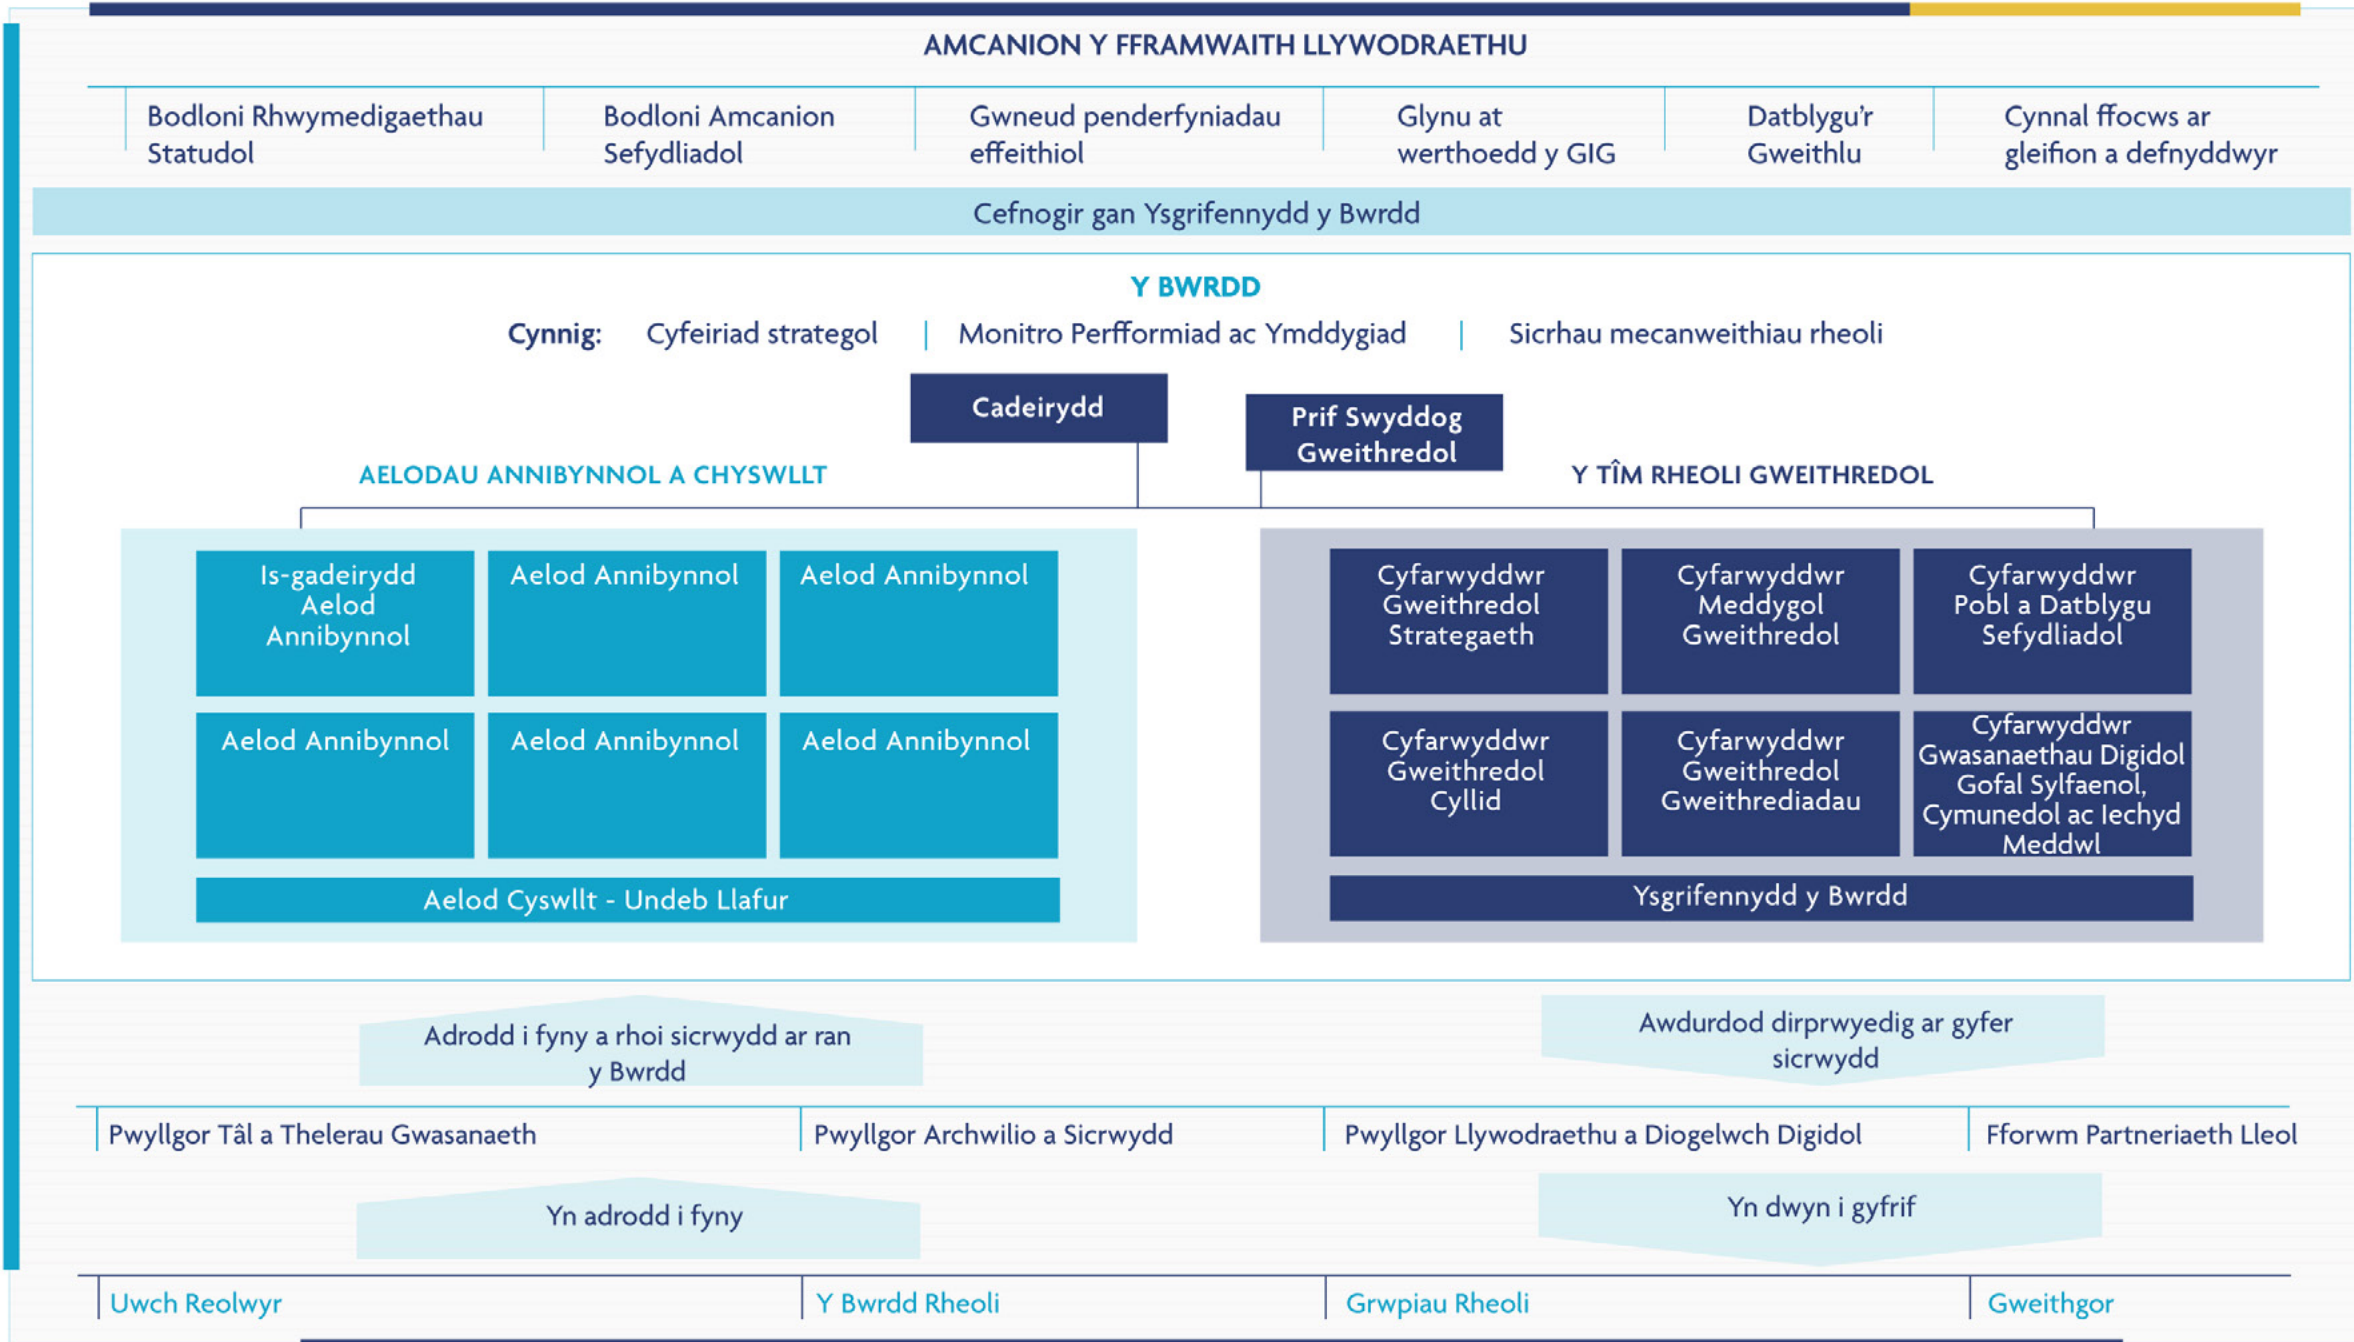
AMCANION Y FFRAMWAITH LLYWODRAETHU

| Bodloni Rhwymedigaethau Statudol | Bodloni Amcanion Sefydliadol | Gwneud penderfyniadau effeithiol | Glynu at werthoedd y GIG | Datblygu'r Gweithlu | Cynnal ffocws ar gleifion a defnyddwyr |
|---|---|---|---|---|---|

Cefnogir gan Ysgrifennydd y Bwrdd

Y BWRDD

Cynnig: Cyfeiriad strategol | Monitro Perfformiad ac Ymddygiad | Sicrhau mecanweithiau rheoli

Cadeirydd

Prif Swyddog Gweithredol

AELODAU ANNIBYNNOL A CHYSWLLT

Y TÎM RHEOLI GWEITHREDOL

Is-gadeirydd Aelod Annibynnol

Aelod Annibynnol

Aelod Annibynnol

Aelod Annibynnol

Aelod Annibynnol

Aelod Annibynnol

Aelod Cyswllt - Undeb Llafur

Cyfarwyddwr Gweithredol Strategaeth

Cyfarwyddwr Meddygol Gweithredol

Cyfarwyddwr Pobl a Datblygu Sefydliadol

Cyfarwyddwr Gweithredol Cyllid

Cyfarwyddwr Gweithredol Gweithrediadau

Cyfarwyddwr Gwasanaethau Digidol Gofal Sylfaenol, Cymunedol ac Iechyd Meddwl

Ysgrifennydd y Bwrdd

Adrodd i fyny a rhoi sicrwydd ar ran y Bwrdd

Awdurdod dirprwyedig ar gyfer sicrwydd

Pwyllgor Tâl a Thelerau Gwasanaeth | Pwyllgor Archwilio a Sicrwydd | Pwyllgor Llywodraethu a Diogelwch Digidol | Fforwm Partneriaeth Lleol

Yn adrodd i fyny

Yn dwyn i gyfrif

Uwch Reolwyr | Y Bwrdd Rheoli | Grwpiau Rheoli | Gweithgor